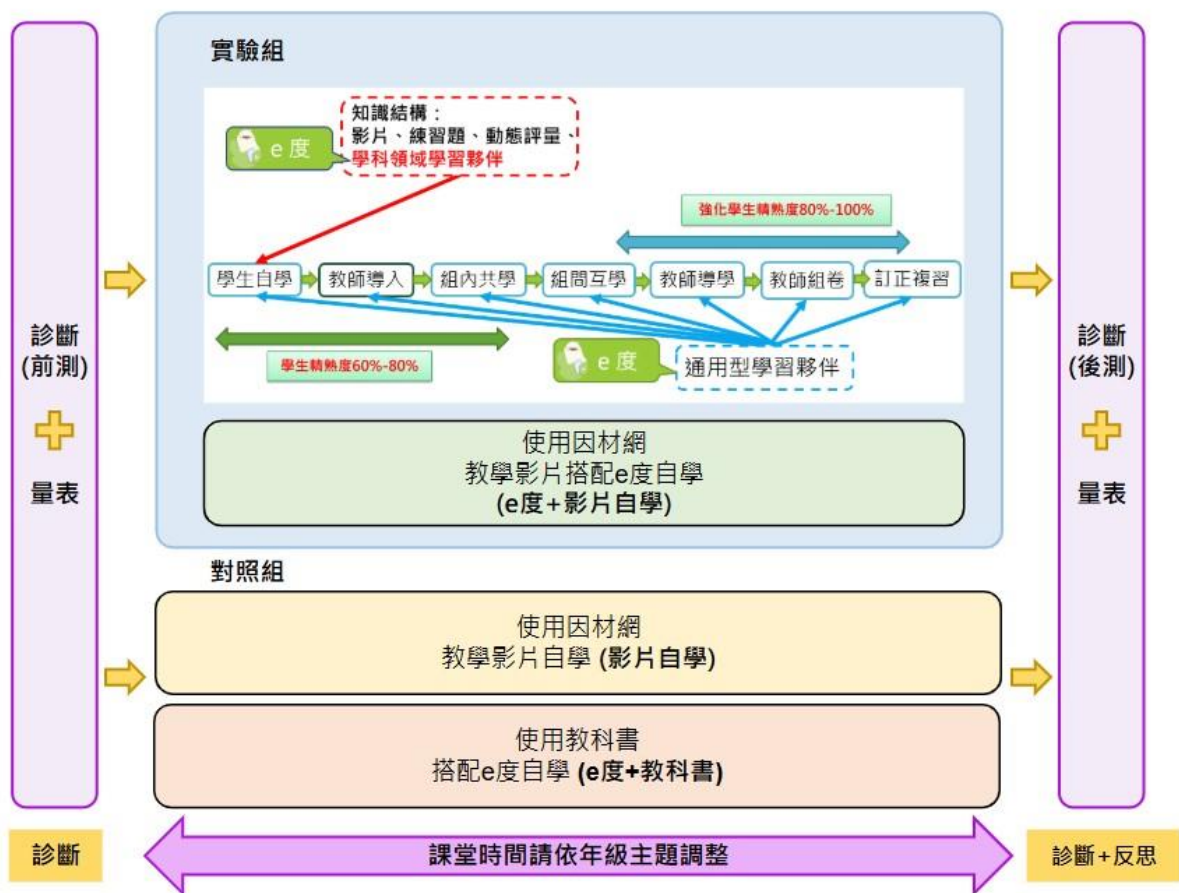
診斷
(前測)
量表

實驗組

知識結構：
影片、練習題、動態評量、
學科領域學習夥伴

e度

強化學生精熟度80%-100%

學生自學
教師導入
組內共學
組間互學
教師導學
教師組卷
訂正複習

學生精熟度60%-80%

e度
通用型學習夥伴

使用因材網
教學影片搭配e度自學
(e度+影片自學)

對照組

使用因材網
教學影片自學 (影片自學)

使用教科書
搭配e度自學 (e度+教科書)

診斷
(後測)
量表

診斷

課堂時間請依年級主題調整

診斷+反思